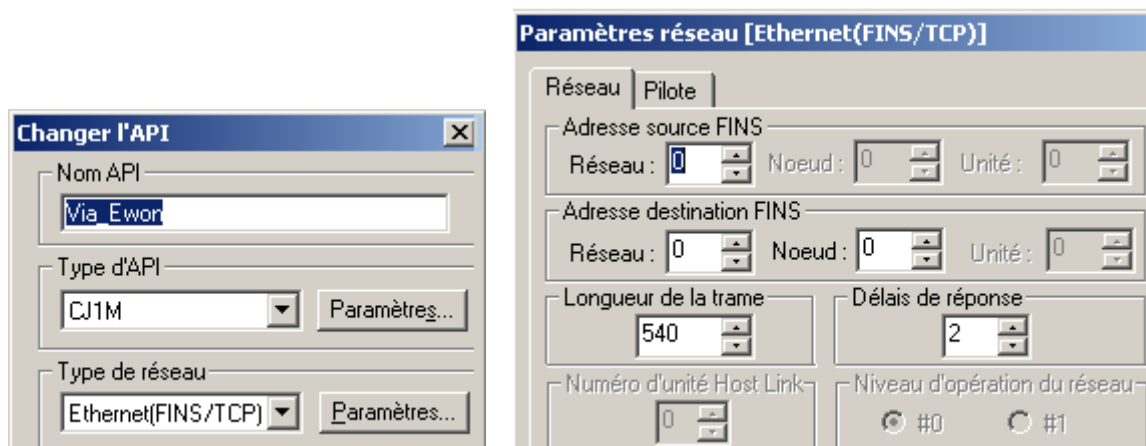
Changer l'API
Nom API
Via_Ewon
Type d'API
CJ1M
Paramètres...
Type de réseau
Ethernet(FINS/TCP)
Paramètres...

Paramètres réseau [Ethernet(FINS/TCP)]
Réseau
Pilote
Adresse source FINS
Réseau : 0
Noeud : 0
Unité : 0
Adresse destination FINS
Réseau : 0
Noeud : 0
Unité : 0
Longueur de la trame
540
Délais de réponse
2
Numéro d'unité Host Link
0
Niveau d'opération du réseau
#0
#1